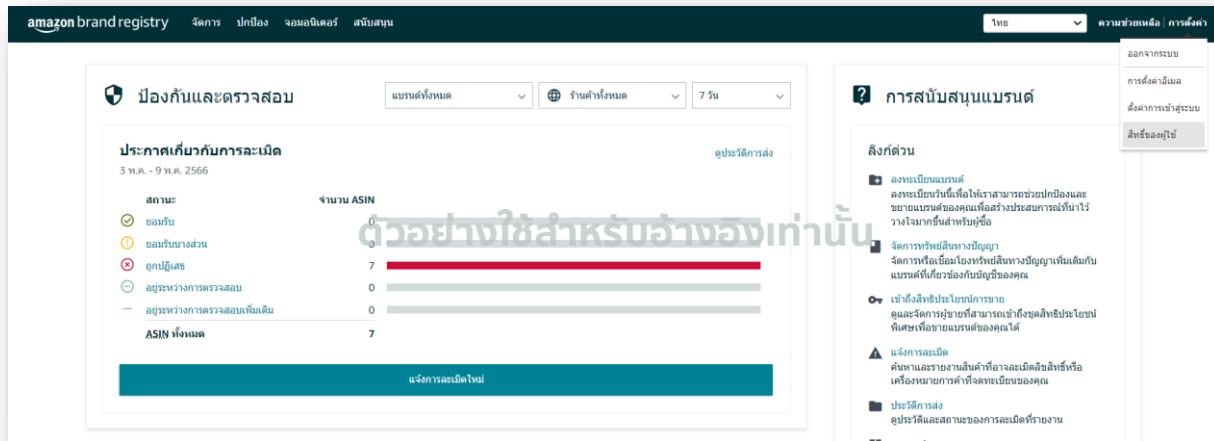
amazon brand registry จัดการ ปกป้อง จอมอนิเตอร์ สนับสนุน

ไทย ความช่วยเหลือ | การตั้งค่า

ออกจากระบบ
การตั้งค่าอีเมล
ตั้งค่าการเข้าสู่ระบบ
สิทธิ์ของผู้ใช้

ป้องกันและตรวจสอบ

แบรนด์ทั้งหมด
ร้านค้าทั้งหมด
7 วัน

ประกาศเกี่ยวกับการละเมิด
3 พ.ค. - 9 พ.ค. 2566

ดูประวัติการส่ง

| สถานะ | จำนวน ASIN |
|---|---|
| ยอมรับ | 0 |
| ยอมรับบางส่วน | 0 |
| ถูกปฏิเสธ | 7 |
| อยู่ระหว่างการตรวจสอบ | 0 |
| อยู่ระหว่างการตรวจสอบเพิ่มเติม | 0 |
| ASIN ทั้งหมด | 7 |

ตัวอย่างใช้สำหรับอ้างอิงเท่านั้น

แจ้งการละเมิดใหม่

การสนับสนุนแบรนด์

ลิงก์ด่วน

ลงทะเบียนแบรนด์
ลงทะเบียนวันนี้เพื่อให้เราสามารถช่วยปกป้องและขยายแบรนด์ของคุณเพื่อสร้างประสบการณ์ที่น่าไว้วางใจมากขึ้นสำหรับผู้ซื้อ

จัดการทรัพย์สินทางปัญญา
จัดการหรือเชื่อมโยงทรัพย์สินทางปัญญาเพิ่มเติมกับแบรนด์ที่เกี่ยวข้องกับบัญชีของคุณ

เข้าถึงสิทธิประโยชน์การขาย
ดูและจัดการผู้ขายที่สามารถเข้าถึงชุดสิทธิประโยชน์พิเศษเพื่อขายแบรนด์ของคุณได้

แจ้งการละเมิด
ค้นหาและรายงานสินค้าที่อาจละเมิดลิขสิทธิ์หรือเครื่องหมายการค้าที่จดทะเบียนของคุณ

ประวัติการส่ง
ดูประวัติและสถานะของการละเมิดที่รายงาน